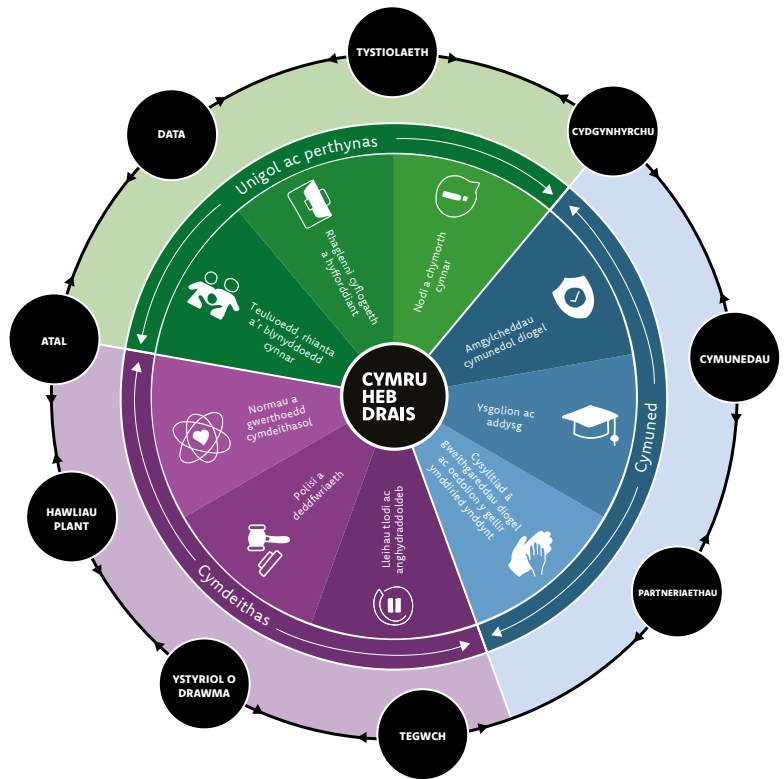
TYSTIOLAETH

CYDGYNHYRCHU

CYMUNEDAU

PARTNERIAETHAU

TEGWCH

YSTYRIOL O DRAWMA

HAWLIAU PLANT

ATAL

DATA

Unigol ac perthynas

Rhaglenni cyflogaeth a hyfforddiant

Nodi a chymorth cynnar

Teuluoedd, rhianta a'r blynyddoedd cynnar

CYMRU HEB DRAIS

Amgylcheddau cymunedol diogel

Ysgolion ac addysg

Cysylltiad â gweithgareddau diogel ac oedolion y gellir ymddiried ynddynt

Cymuned

Normau a gwerthoedd cymdeithasol

Polisi a deddfwriaeth

Lleihau tlodi ac anghydraddoldeb

Cymdeithas